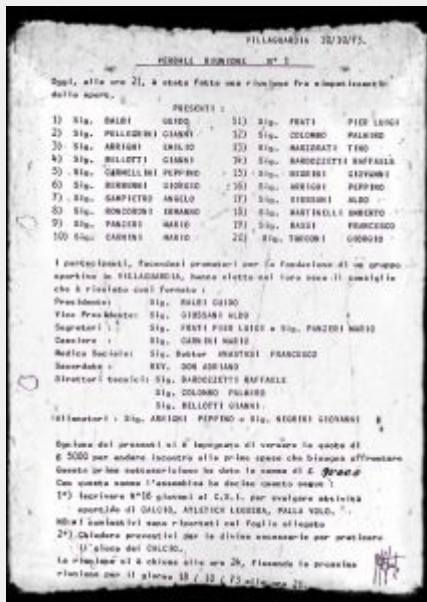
VILLAGUARDIA 10/10/75.

VERBALE RIUNIONE N° 1

Oggi, alle ore 21, è stata fatta una riunione fra simpatizzanti dello sport.

PRESENTI :

| | | | | | | |
|---|---|---|---|---|---|---|
| 1) | Sig. | BALDI | GUIDO | 11) Sig. | FRATI | PIER LUIGI |
| 2) | Sig. | PELLEGRINI | GIANNI | 12) Sig. | COLOMBO | PALMIRO |
| 3) | Sig. | ARRIGHI | EMILIO | 13) Sig. | MARZORATI | TINO |
| 4) | Sig. | BELLOTTI | GIANNI | 14) Sig. | BARDOZZETTI | RAFFAELE |
| 5) | Sig. | CARNELLINI | PEPPINO | 15) Sig. | NEGRINI | GIOVANNI |
| 6) | Sig. | BORRONI | GIORGIO | 16) Sig. | ARRIGHI | PEPPINO |
| 7) | Sig. | SANPIETRO | ANGELO | 17) Sig. | GIUSSANI | ALDO |
| 8) | Sig. | RONCORONI | ERMANNO | 18) Sig. | MARTINELLI | UMBERTO |
| 9) | Sig. | PANZERI | MARIO | 19) Sig. | BASSI | FRANCESCO |
| 10) | Sig. | CARNINI | MARIO | 20) Sig. | TACCONI | GIORGIO |

I partecipanti, facendosi promotori per la fondazione di un gruppo sportivo in VILLAGUARDIA, hanno eletto nel loro seno il consiglio che è risultato così formato :

Presidente: Sig. BALDI GUIDO
Vice Presidente: Sig. GIUSSANI ALDO
Segretari : Sig. FRATI PIER LUIGI e Sig. PANZERI MARIO
Cassiere : Sig. CARNINI MARIO
Medico Sociale: Sig. Dottor ANASTASI FRANCESCO
Assistente : REV. DON ADRIANO
Direttori tecnici: Sig. BARDOZZETTI RAFFAELE
Sig. COLOMBO PALMIRO
Sig. BELLOTTI GIANNI
Allenatori : Sig. ARRIGHI PEPPINO e Sig. NEGRINI GIOVANNI

Ognuno dei presenti si è impegnato di versare la quota di £ 5000 per andare incontro alle prime spese che bisogna affrontare. Questo primo autotassamento ha dato la somma di £ 95000
Con questa somma l'assemblea ha deciso questo ordine :
1°) Iscrivere N°16 giovani al C.S.I. per svolgere attività sportiva di CALCIO, ATLETICA LEGGERA, PALLA VOLO.
NB: i tesserati sono riportati nel foglio allegato
2°) Chiedere preventivi per le divise necessarie per praticare il gioco del CALCIO.
La riunione si è chiusa alle ore 24, fissando la prossima riunione per il giorno 18 / 10 / 75 alle ore 21.